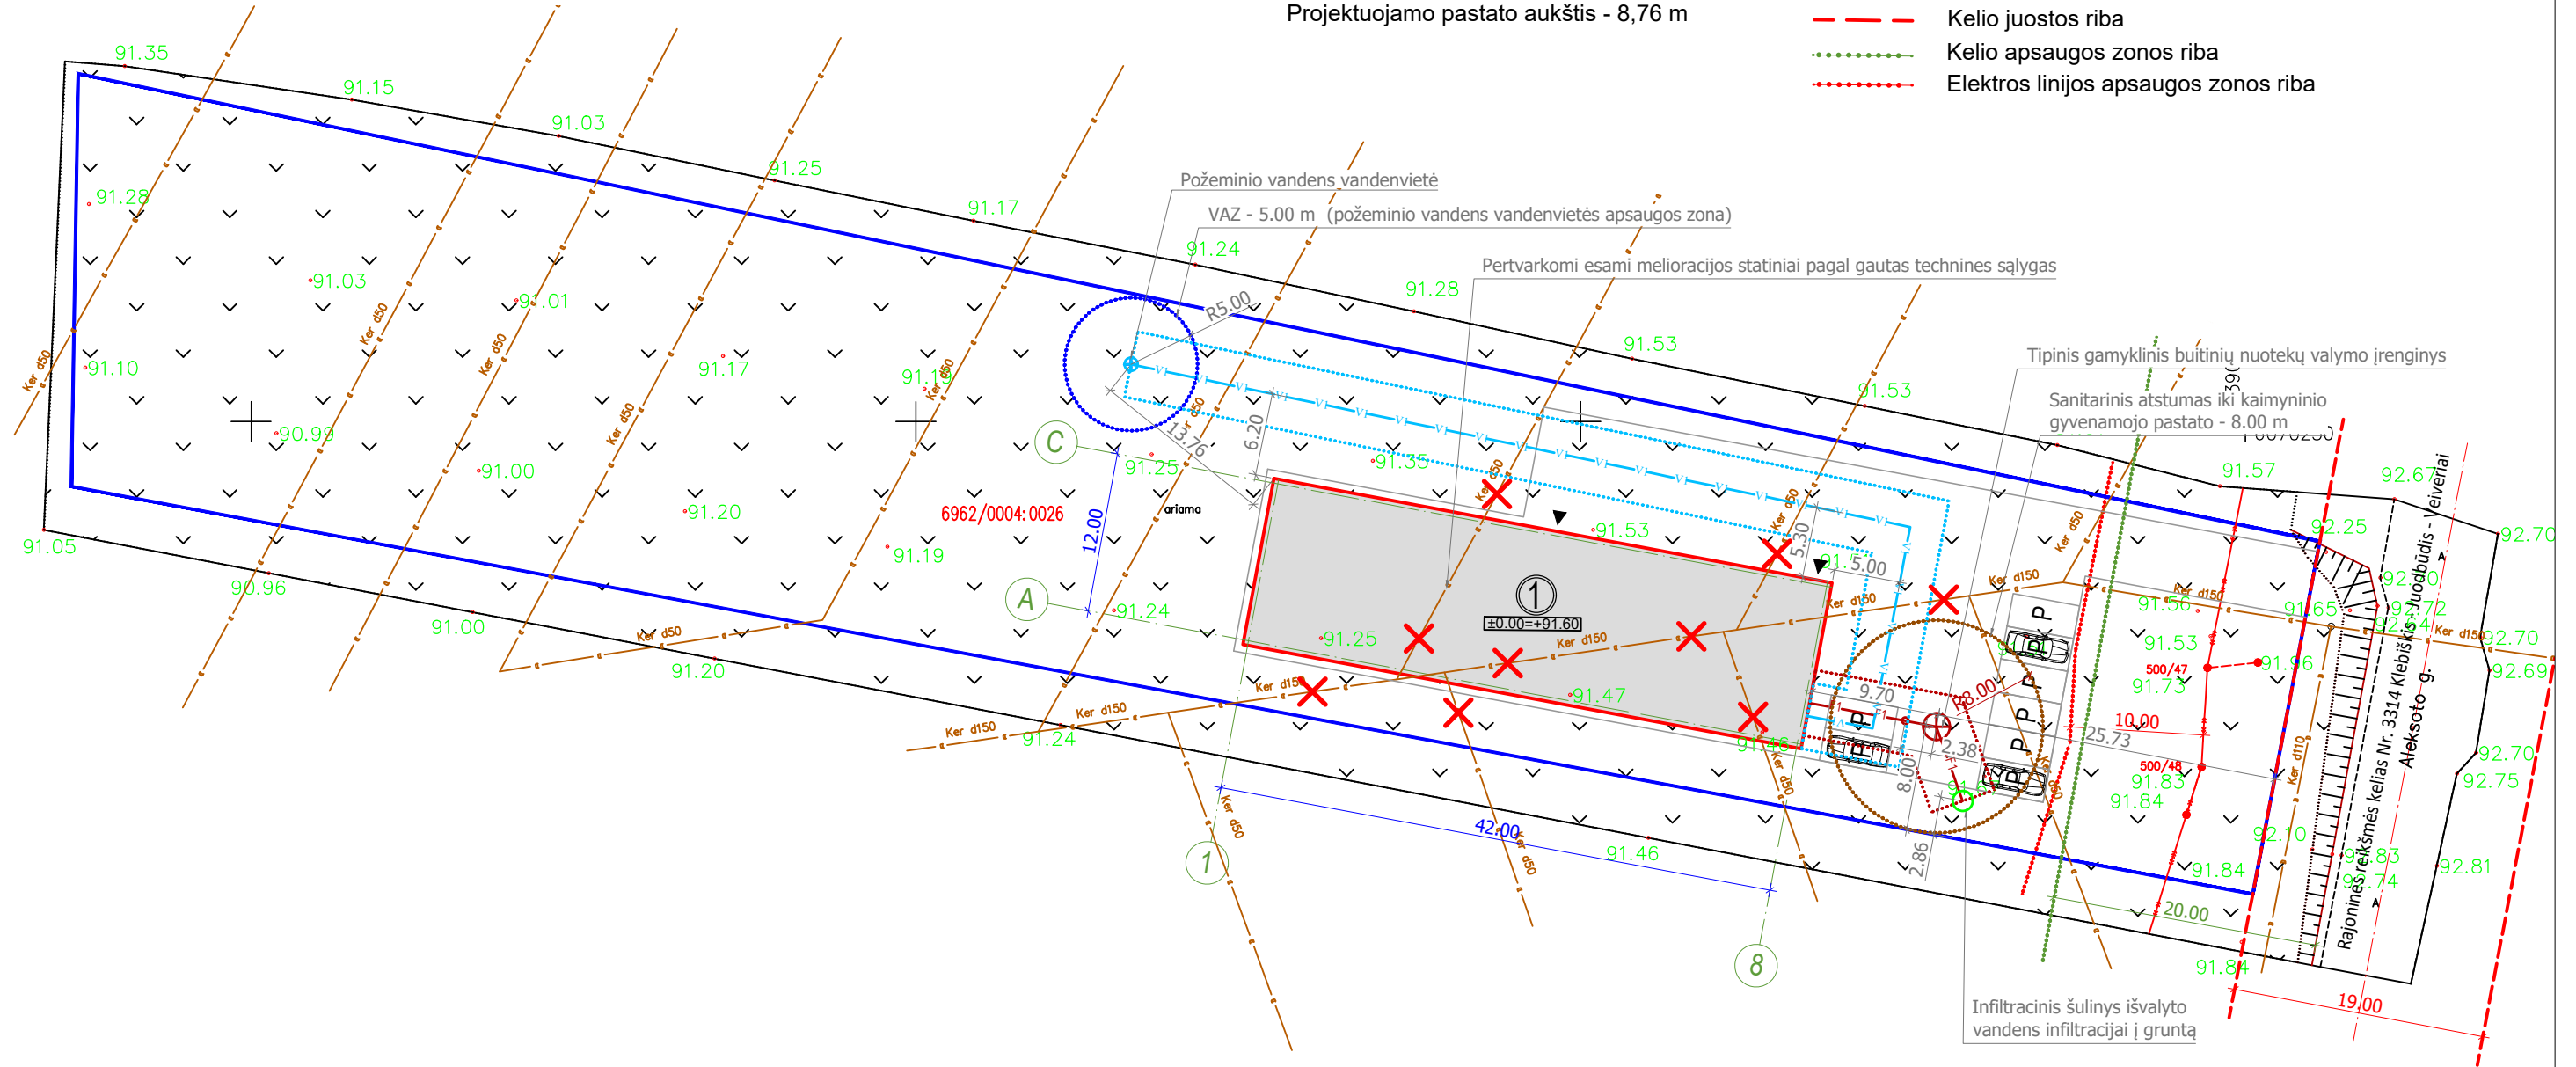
Projektuojamo pastato aukštis - 8,76 m

Kelio juostos riba
Kelio apsaugos zonos riba
Elektros linijos apsaugos zonos riba

Požeminio vandens vandenvietė
VAZ - 5.00 m (požeminio vandens vandenvietės apsaugos zona)
Pertvarkomi esami melioracijos statiniai pagal gautas technines sąlygas
Tipinis gamyklinis buitinių nuotekų valymo įrenginys
Sanitarinis atstumas iki kaimyninio gyvenamojo pastato - 8.00 m

91.35
91.15
91.03
91.25
91.17
91.28
91.03
91.01
91.10
91.17
91.19
90.99
91.00
91.20
91.19
91.05
90.96
91.00
91.20
91.24
91.24
91.28
91.53
91.53
91.25
91.35
91.53
91.24
91.25
91.47
91.46
91.46
91.57
92.67
92.25
92.70
91.56
91.65
92.70
92.72
92.74
92.70
92.69
91.53
91.96
91.73
91.83
91.84
92.70
92.75
92.10
91.84
92.83
92.74
92.81
91.84

6962/0004:0026
ariama
R5.00
3.76
6.20
12.00
5.30
5.00
9.70
R8.00
2.38
8.00
2.86
10.00
25.73
42.00
20.00
19.00
500/47
500/48
1
±0.00=+91.60
C
A
1
8
P
P
P
P
P
P
Ker d50
Ker d150
Ker d110

Rajoninės reikšmės kelias Nr. 3314 Klebiškis - Juodbūdis - Veiveriai
Aleksoto g.

Infiltracinis šulinys išvalyto vandens infiltracijai į gruntą